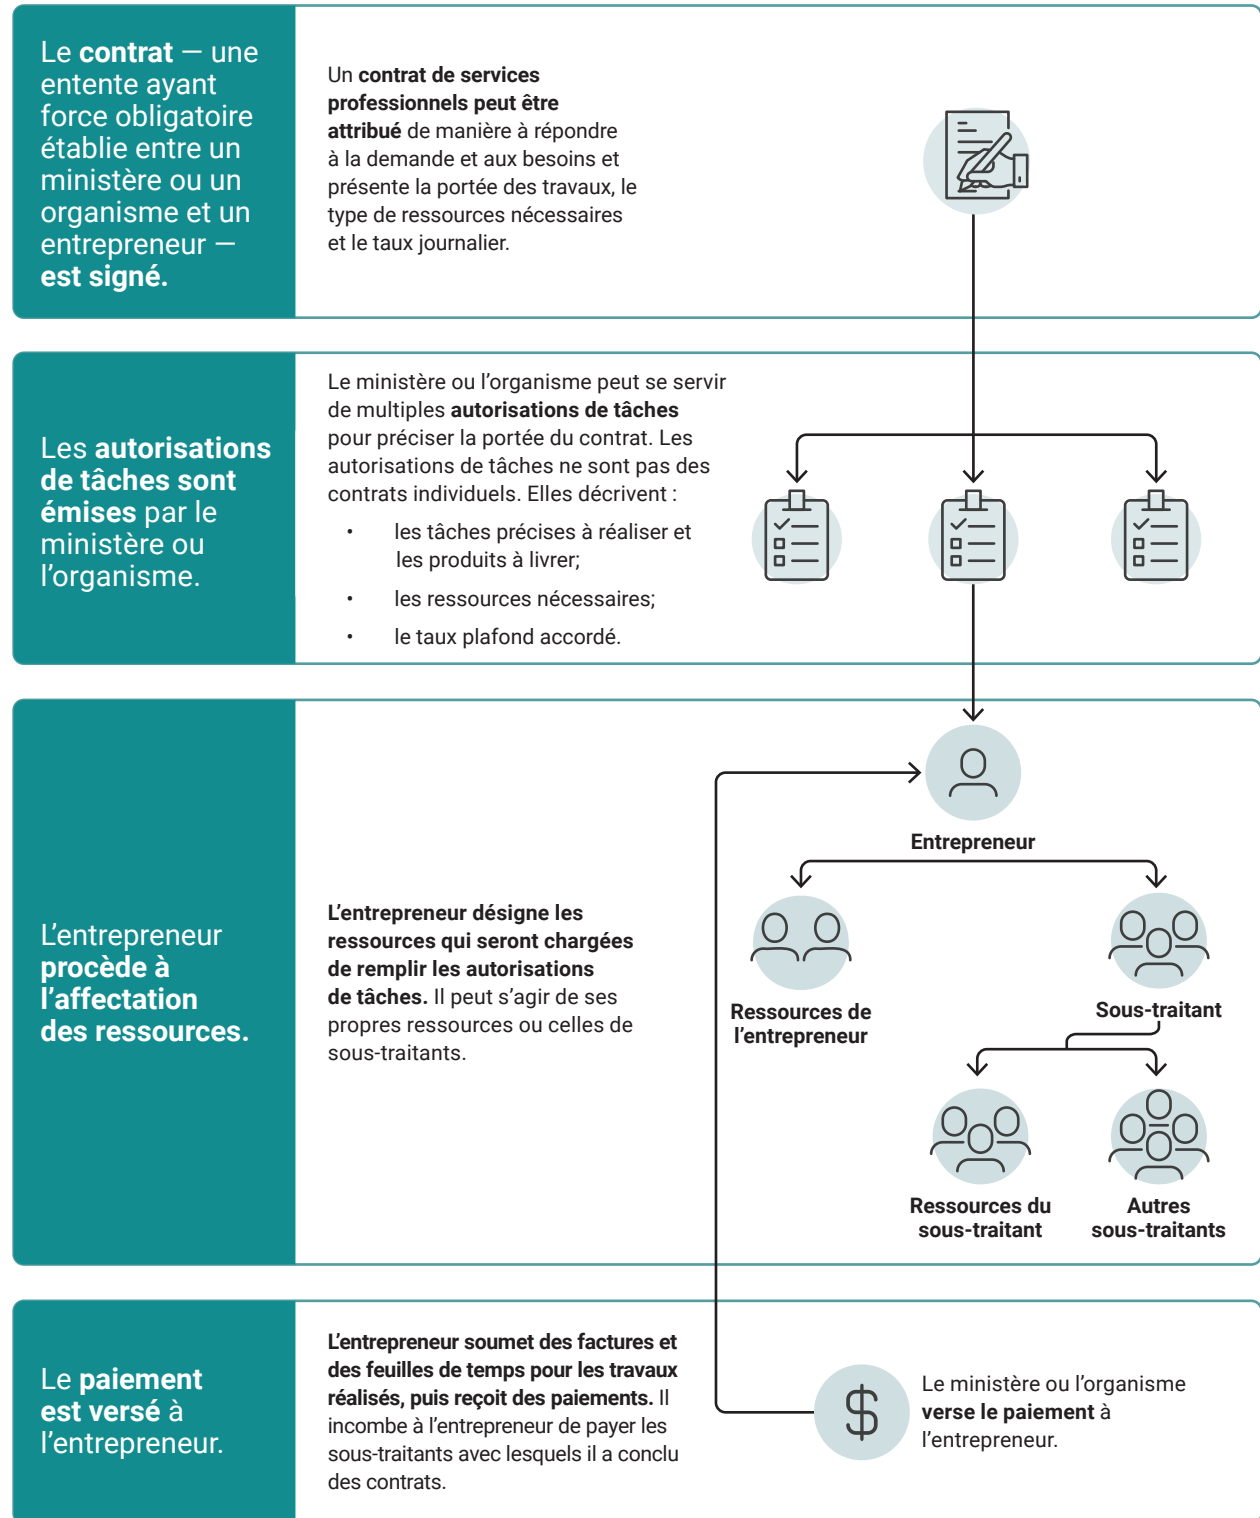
Le contrat — une entente ayant force obligatoire établie entre un ministère ou un organisme et un entrepreneur — est signé.

Un contrat de services professionnels peut être attribué de manière à répondre à la demande et aux besoins et présente la portée des travaux, le type de ressources nécessaires et le taux journalier.

Les autorisations de tâches sont émises par le ministère ou l'organisme.

Le ministère ou l'organisme peut se servir de multiples autorisations de tâches pour préciser la portée du contrat. Les autorisations de tâches ne sont pas des contrats individuels. Elles décrivent :

- les tâches précises à réaliser et les produits à livrer;
- les ressources nécessaires;
- le taux plafond accordé.

L'entrepreneur procède à l'affectation des ressources.

L'entrepreneur désigne les ressources qui seront chargées de remplir les autorisations de tâches. Il peut s'agir de ses propres ressources ou celles de sous-traitants.

Entrepreneur

Ressources de l'entrepreneur

Sous-traitant

Ressources du sous-traitant

Autres sous-traitants

Le paiement est versé à l'entrepreneur.

L'entrepreneur soumet des factures et des feuilles de temps pour les travaux réalisés, puis reçoit des paiements. Il incombe à l'entrepreneur de payer les sous-traitants avec lesquels il a conclu des contrats.

Le ministère ou l'organisme verse le paiement à l'entrepreneur.